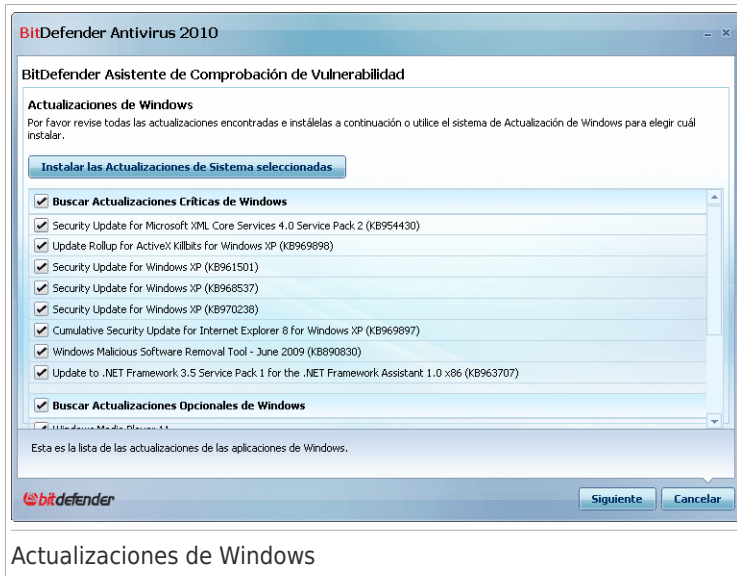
BitDefender Antivirus 2010

BitDefender Asistente de Comprobación de Vulnerabilidad

Actualizaciones de Windows

Por favor revise todas las actualizaciones encontradas e instálelas a continuación o utilice el sistema de Actualización de Windows para elegir cuál instalar.

Instalar las Actualizaciones de Sistema seleccionadas

Buscar Actualizaciones Críticas de Windows

Security Update for Microsoft XML Core Services 4.0 Service Pack 2 (KB954430)

Update Rollup for ActiveX Killbits for Windows XP (KB969898)

Security Update for Windows XP (KB961501)

Security Update for Windows XP (KB968537)

Security Update for Windows XP (KB970238)

Cumulative Security Update for Internet Explorer 8 for Windows XP (KB969897)

Windows Malicious Software Removal Tool - June 2009 (KB890830)

Update to .NET Framework 3.5 Service Pack 1 for the .NET Framework Assistant 1.0 x86 (KB963707)

Buscar Actualizaciones Opcionales de Windows

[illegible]

Esta es la lista de las actualizaciones de las aplicaciones de Windows.

bitdefender

Siguiente

Cancelar

Actualizaciones de Windows